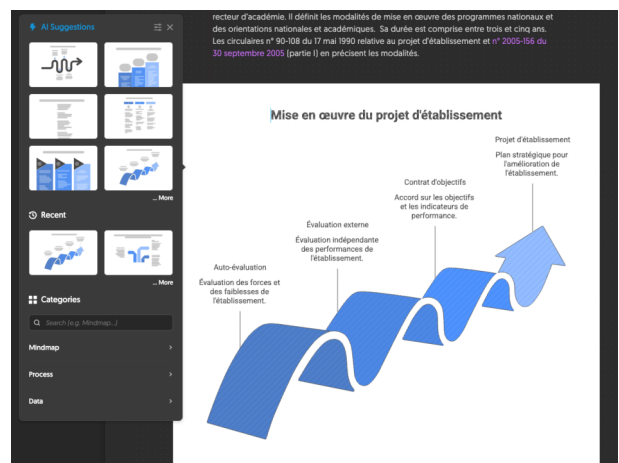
AI Suggestions

... More

Recent

... More

Categories

Search (e.g. Mindmap...)

Mindmap

Process

Data

recteur d'académie. Il définit les modalités de mise en œuvre des programmes nationaux et des orientations nationales et académiques. Sa durée est comprise entre trois et cinq ans. Les circulaires n° 90-108 du 17 mai 1990 relative au projet d'établissement et n° 2005-156 du 30 septembre 2005 (partie I) en précisent les modalités.

Mise en œuvre du projet d'établissement

Projet d'établissement

Plan stratégique pour l'amélioration de l'établissement.

Contrat d'objectifs

Accord sur les objectifs et les indicateurs de performance.

Évaluation externe

Évaluation indépendante des performances de l'établissement.

Auto-évaluation

Évaluation des forces et des faiblesses de l'établissement.